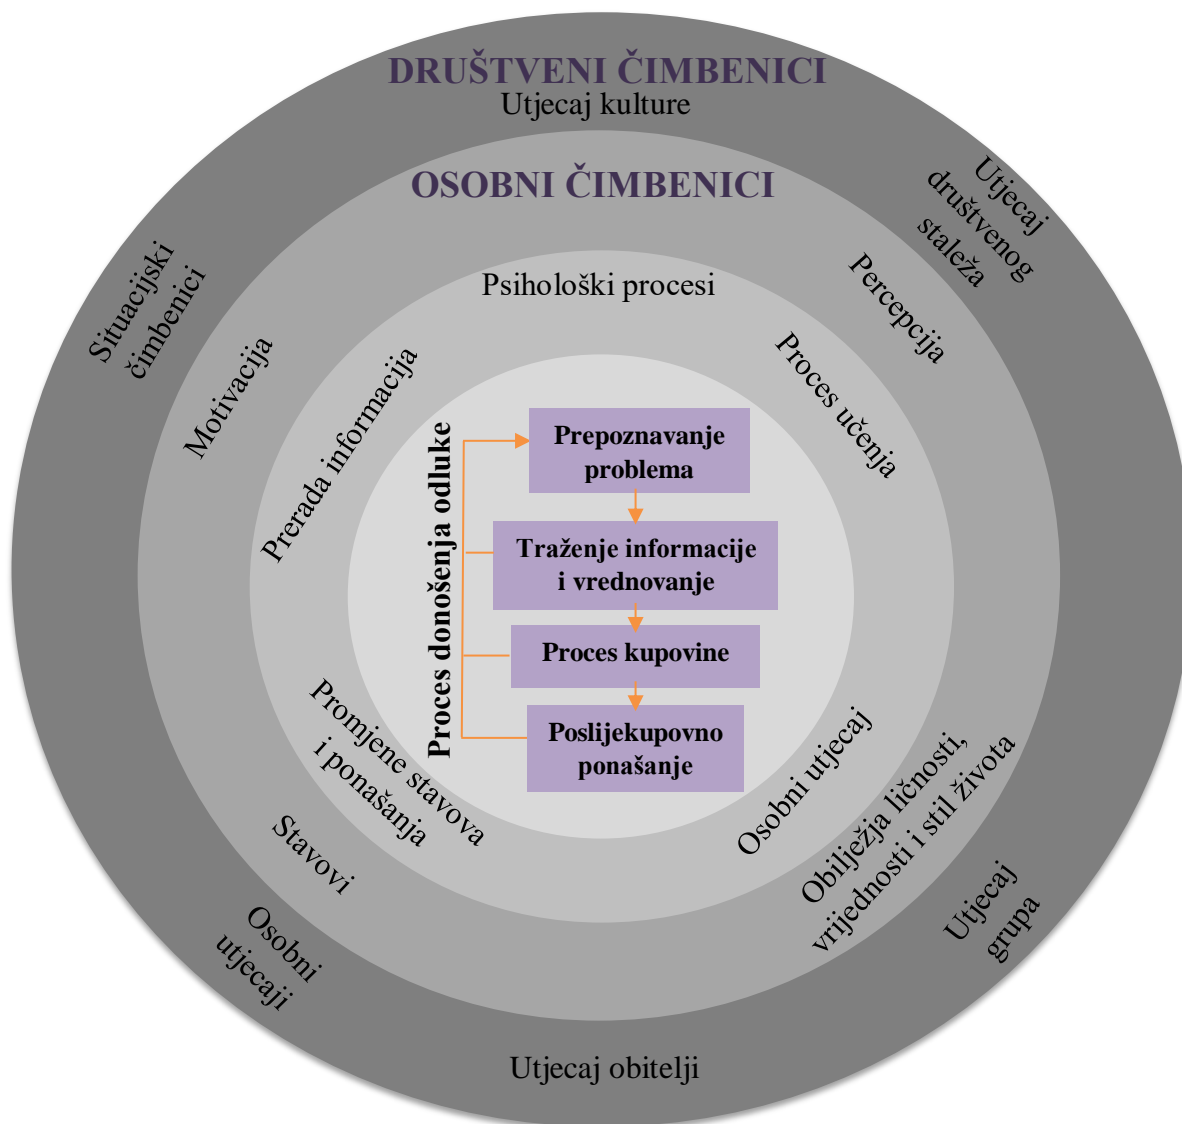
DRUŠTVENI ČIMBENICI
Utjecaj kulture

OSOBNI ČIMBENICI

Utjecaj društvenog staleža

Situacijski čimbenici

Psihološki procesi

Percepcija

Motivacija

Prerada informacija

Proces učenja

Proces donošenja odluke

Prepoznavanje problema

Traženje informacije i vrednovanje

Proces kupovine

Poslijekupovno ponašanje

Promjene stavova i ponašanja

Osobni utjecaj

Stavovi

Obilježja ličnosti, vrijednosti i stil života

Osobni utjecaji

Utjecaj grupa

Utjecaj obitelji